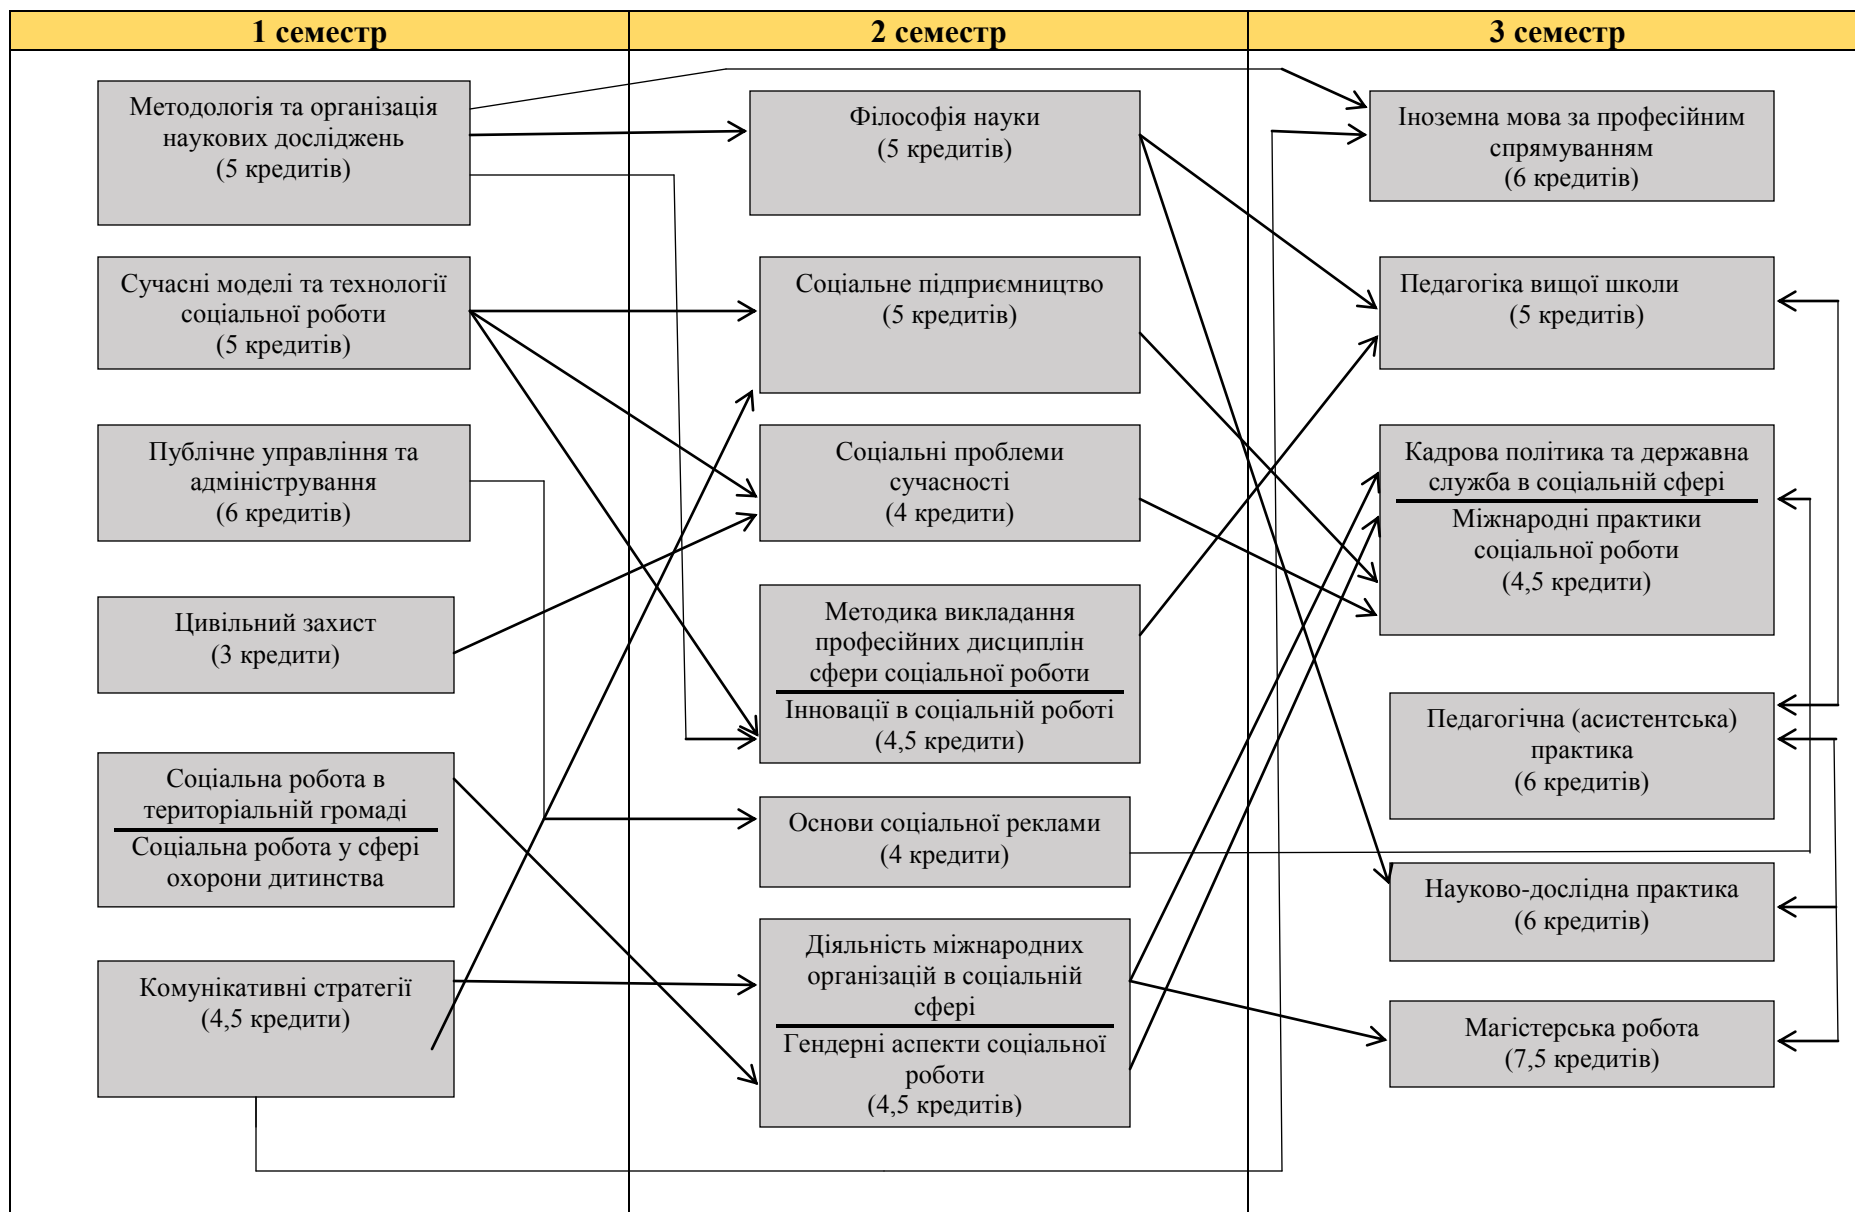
| 1 семестр | 2 семестр | 3 семестр |
|---|---|---|

Методологія та організація наукових досліджень (5 кредитів)

Сучасні моделі та технології соціальної роботи (5 кредитів)

Публічне управління та адміністрування (6 кредитів)

Цивільний захист (3 кредити)

Соціальна робота в територіальній громаді

Соціальна робота у сфері охорони дитинства

Комунікативні стратегії (4,5 кредити)

Філософія науки (5 кредитів)

Соціальне підприємництво (5 кредитів)

Соціальні проблеми сучасності (4 кредити)

Методика викладання професійних дисциплін сфери соціальної роботи

Інновації в соціальній роботі (4,5 кредити)

Основи соціальної реклами (4 кредити)

Діяльність міжнародних організацій в соціальній сфері

Гендерні аспекти соціальної роботи (4,5 кредитів)

Іноземна мова за професійним спрямуванням (6 кредитів)

Педагогіка вищої школи (5 кредитів)

Кадрова політика та державна служба в соціальній сфері

Міжнародні практики соціальної роботи (4,5 кредити)

Педагогічна (асистентська) практика (6 кредитів)

Науково-дослідна практика (6 кредитів)

Магістерська робота (7,5 кредитів)